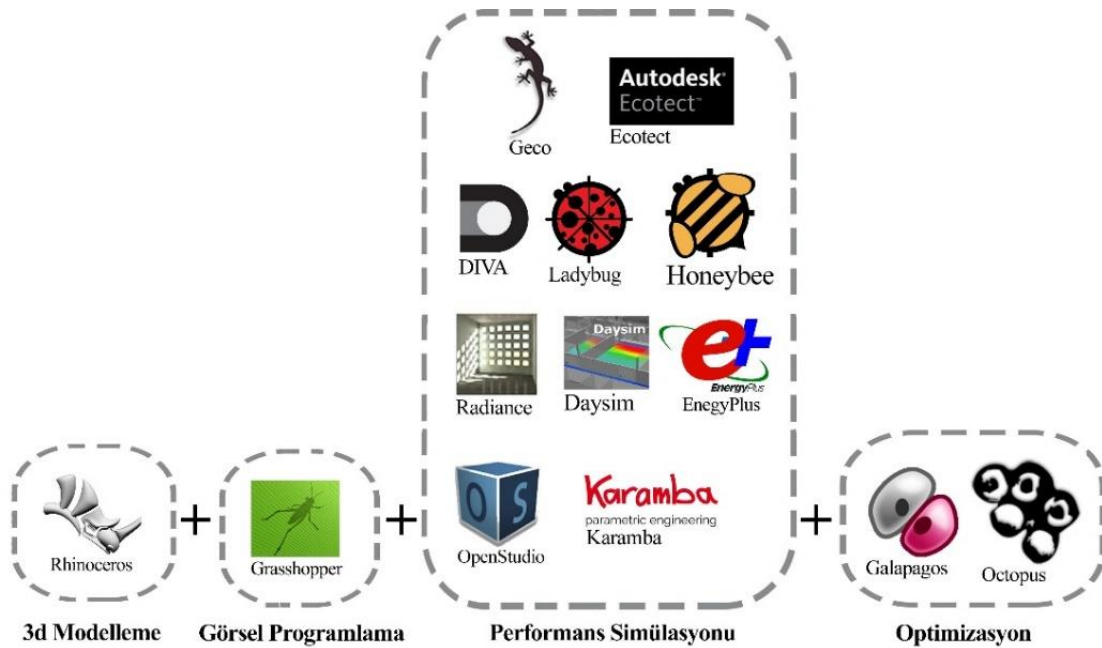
Geco

Autodesk
Ecotect
Ecotect

DIVA

Ladybug

Honeybee

Radiance

Daysim
Daysim

EnergyPlus
EnegyPlus

Rhinoceros

+

Grasshopper

+

OS
OpenStudio

Karamba
parametric engineering
Karamba

+

Galapagos

Octopus

3d Modelleme

Görsel Programlama

Performans Simülasyonu

Optimizasyon